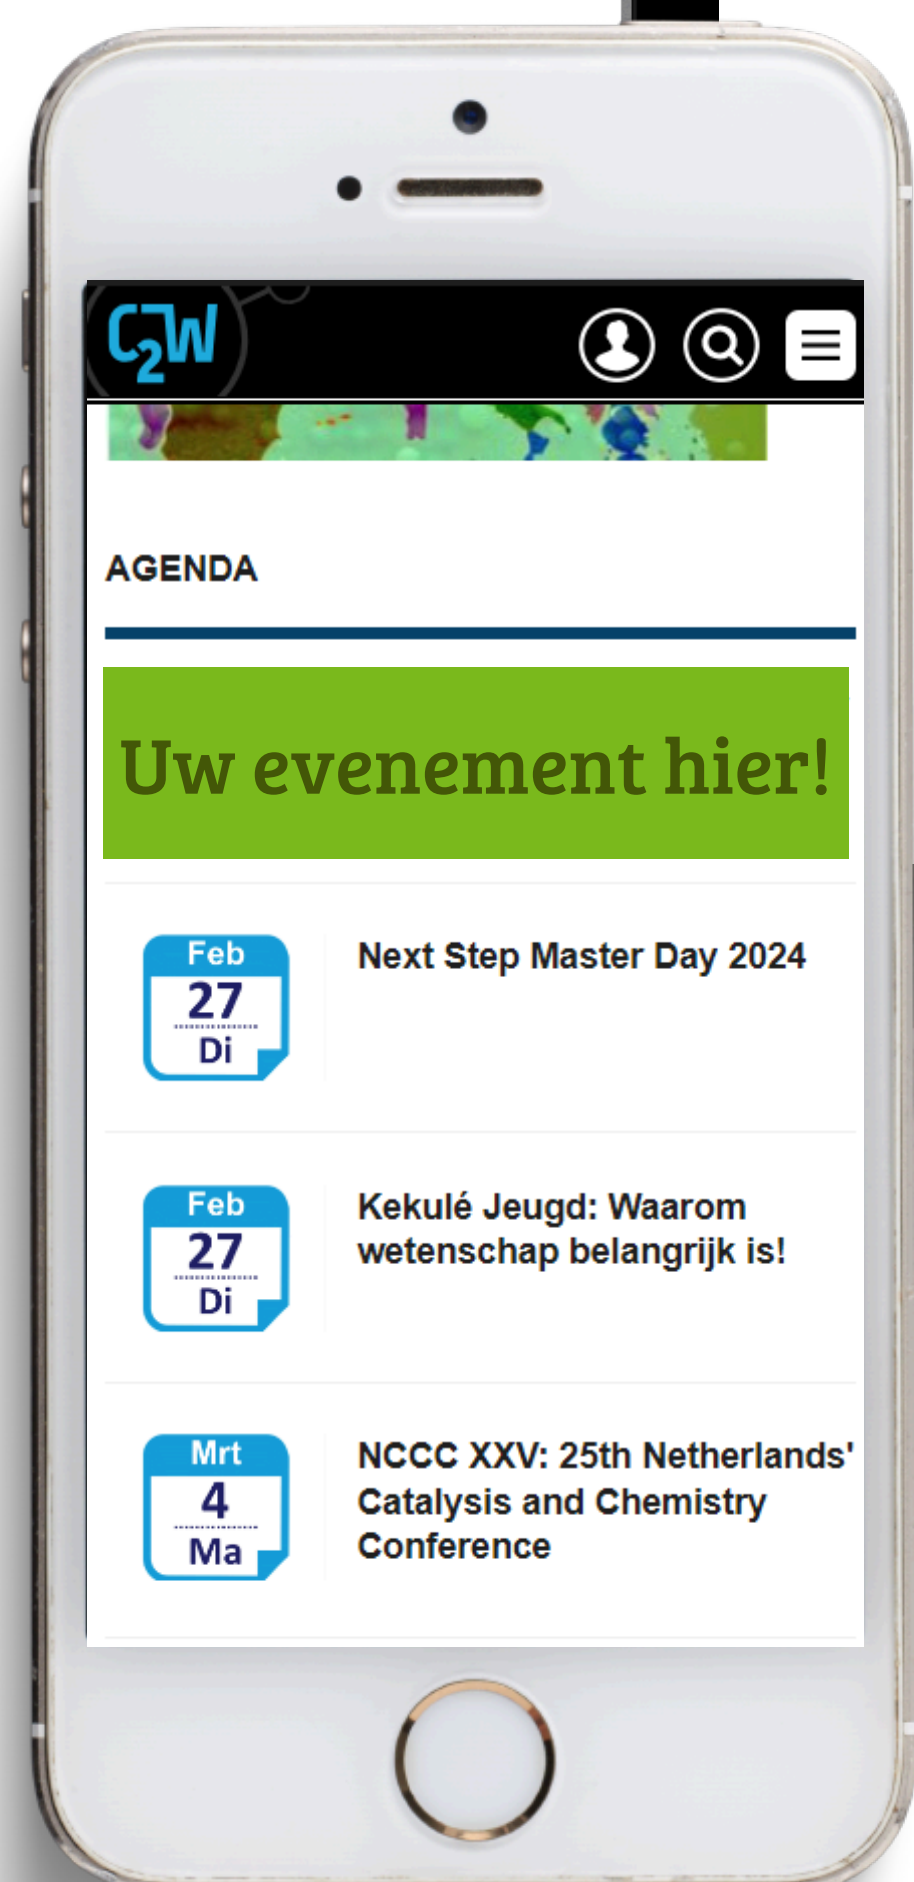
C2W

AGENDA

Uw evenement hier!

Feb
27
Di

Next Step Master Day 2024

Feb
27
Di

Kekulé Jeugd: Waarom wetenschap belangrijk is!

Mrt
4
Ma

NCCC XXV: 25th Netherlands' Catalysis and Chemistry Conference